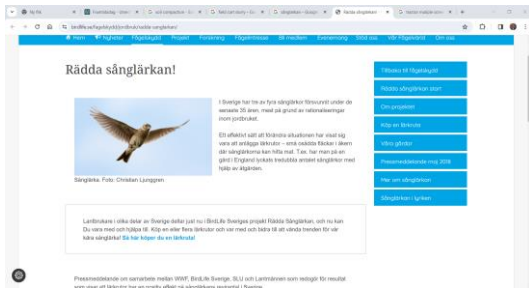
My Pdc | Översättning | sub conjunction | Näst som starta | sånglärkan | Rädda sånglärkan! | läxan metodik

birdlife.se/fagelskydd/ordlunk/radda-sanglarkan/

Hem | Nyheter | Fågelskydd | Projekt | Forskning | Fågelintresse | Bli medlem | Evenemang | Stöd oss | Vår Fågelvärld | Om oss

Rädda sånglärkan!

I Sverige har tre av fyra sånglärkor försvunnit under de senaste 35 åren, mest på grund av rationaliseringar inom jordbruket.

Ett effektivt sätt att förändra situationen har visat sig vara att anlägga lärkrutor – små osådda fläckar i åkern där sånglärkorna kan hitta mat. T.ex. har man på en gård i England lyckats tredubbla antalet sånglärkor med hjälp av åtgärden.

Sånglärka. Foto: Christian Ljunggren

Lantbrukare i olika delar av Sverige deltar just nu i BirdLife Sveriges projekt Rädda Sånglärkan, och nu kan Du vara med och hjälpa till. Köp en eller flera lärkrutor och var med och bidra till att vända trenden för vår kära sånglärka! Så här köper du en lärkruta!

Pressmeddelande om samarbete mellan WWF, BirdLife Sverige, SLU och Lantmännen som redogör för resultat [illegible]

Tillbaka till fågelskydd

Rädda sånglärkan start

Om projektet

Köp en lärkruta

Våra gårdar

Pressmeddelande maj 2008

Her om sånglärkan

Sånglärkan i lyriken